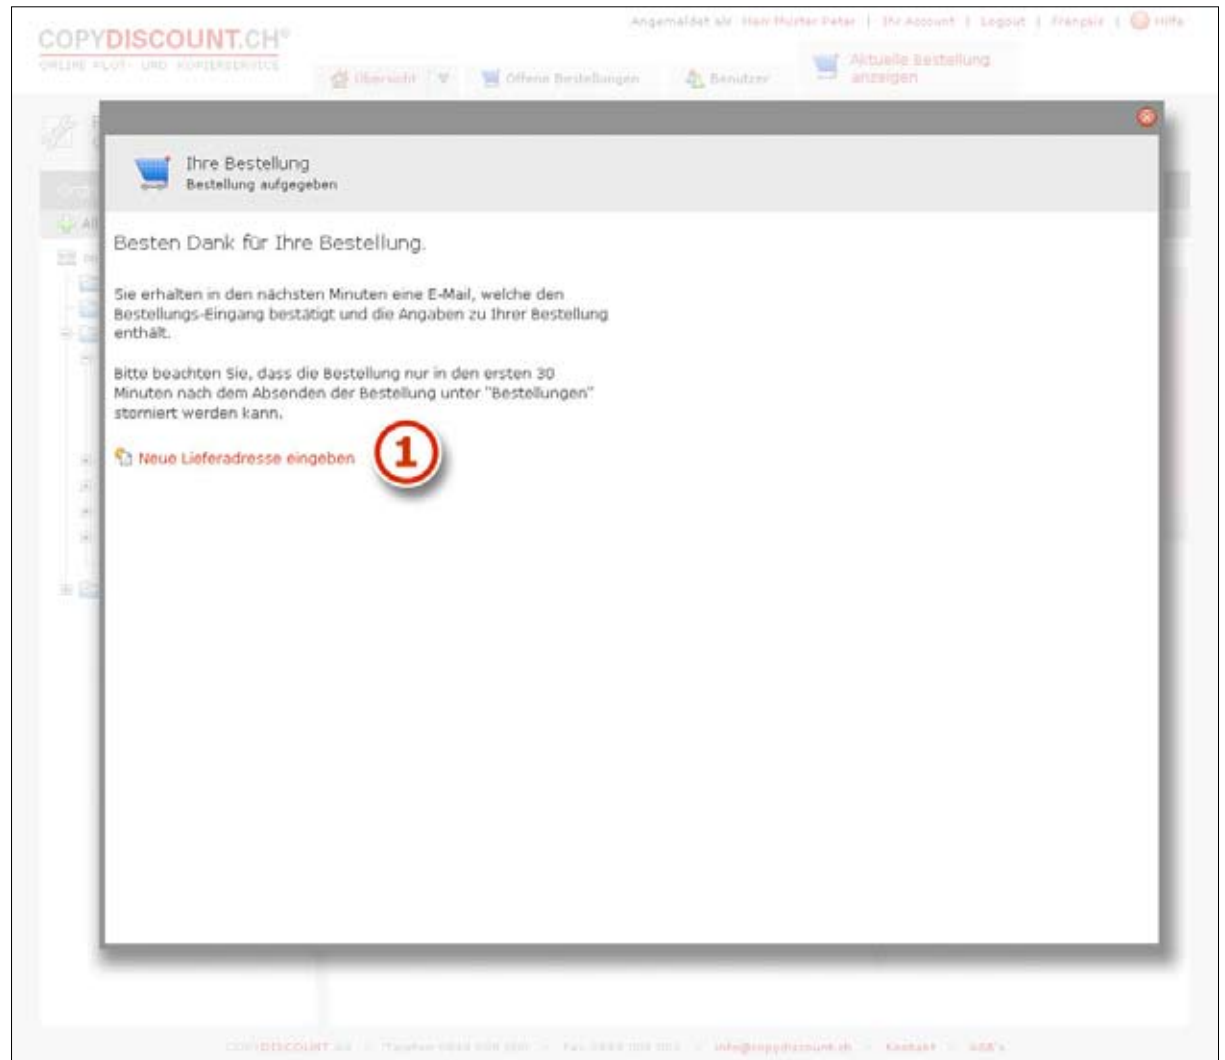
COPYDISCOUNT.CH®
ONLINE PLOT- UND KOPIERSERVICE

Angemeldet als: Herr Muster Peter | Ihr Account | Logout | Français | Hilfe

Übersicht | Offene Bestellungen | Benutzer | Aktuelle Bestellung anzeigen

Ihre Bestellung
Bestellung aufgegeben

Besten Dank für Ihre Bestellung.

Sie erhalten in den nächsten Minuten eine E-Mail, welche den Bestellungs-Eingang bestätigt und die Angaben zu Ihrer Bestellung enthält.

Bitte beachten Sie, dass die Bestellung nur in den ersten 30 Minuten nach dem Absenden der Bestellung unter "Bestellungen" storniert werden kann.

Neue Lieferadresse eingeben

1

COPYDISCOUNT AG | Telefon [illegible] | Fax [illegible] | info@copydiscount.ch | Kontakt | AGB's